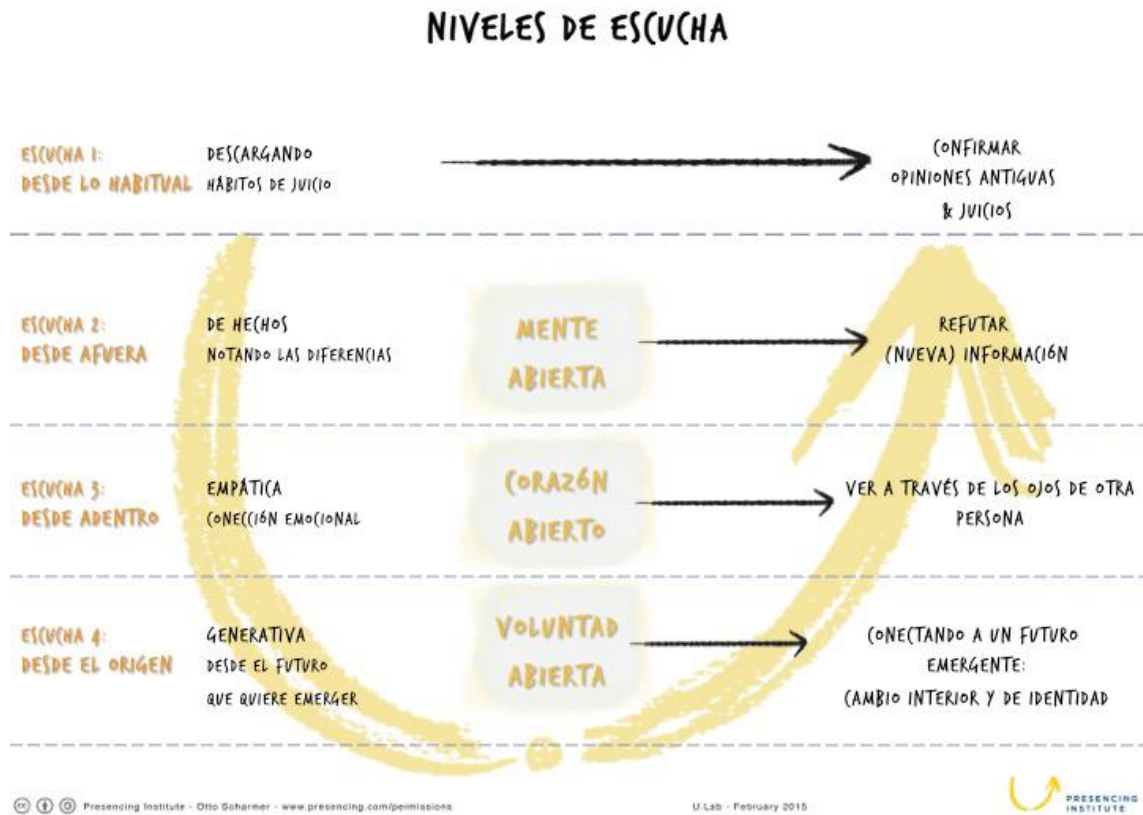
NIVELES DE ESCUCHA

ESCUCHA 1:
DESDE LO HABITUAL

DESCARGANDO
HÁBITOS DE JUICIO

CONFIRMAR
OPINIONES ANTIGUAS
& JUICIOS

ESCUCHA 2:
DESDE AFUERA

DE HECHOS
NOTANDO LAS DIFERENCIAS

MENTE
ABIERTA

REFUTAR
(NUEVA) INFORMACIÓN

ESCUCHA 3:
DESDE ADENTRO

EMPÁTICA
CONECCIÓN EMOCIONAL

CORAZÓN
ABIERTO

VER A TRAVÉS DE LOS OJOS DE OTRA PERSONA

ESCUCHA 4:
DESDE EL ORIGEN

GENERATIVA
DESDE EL FUTURO
QUE QUIERE EMERGER

VOLUNTAD
ABIERTA

CONECTANDO A UN FUTURO
EMERGENTE:
CAMBIO INTERIOR Y DE IDENTIDAD

Presencing Institute · Otto Scharmer · www.presencing.com/permissions

U.Lab · February 2015

PRESENCING INSTITUTE